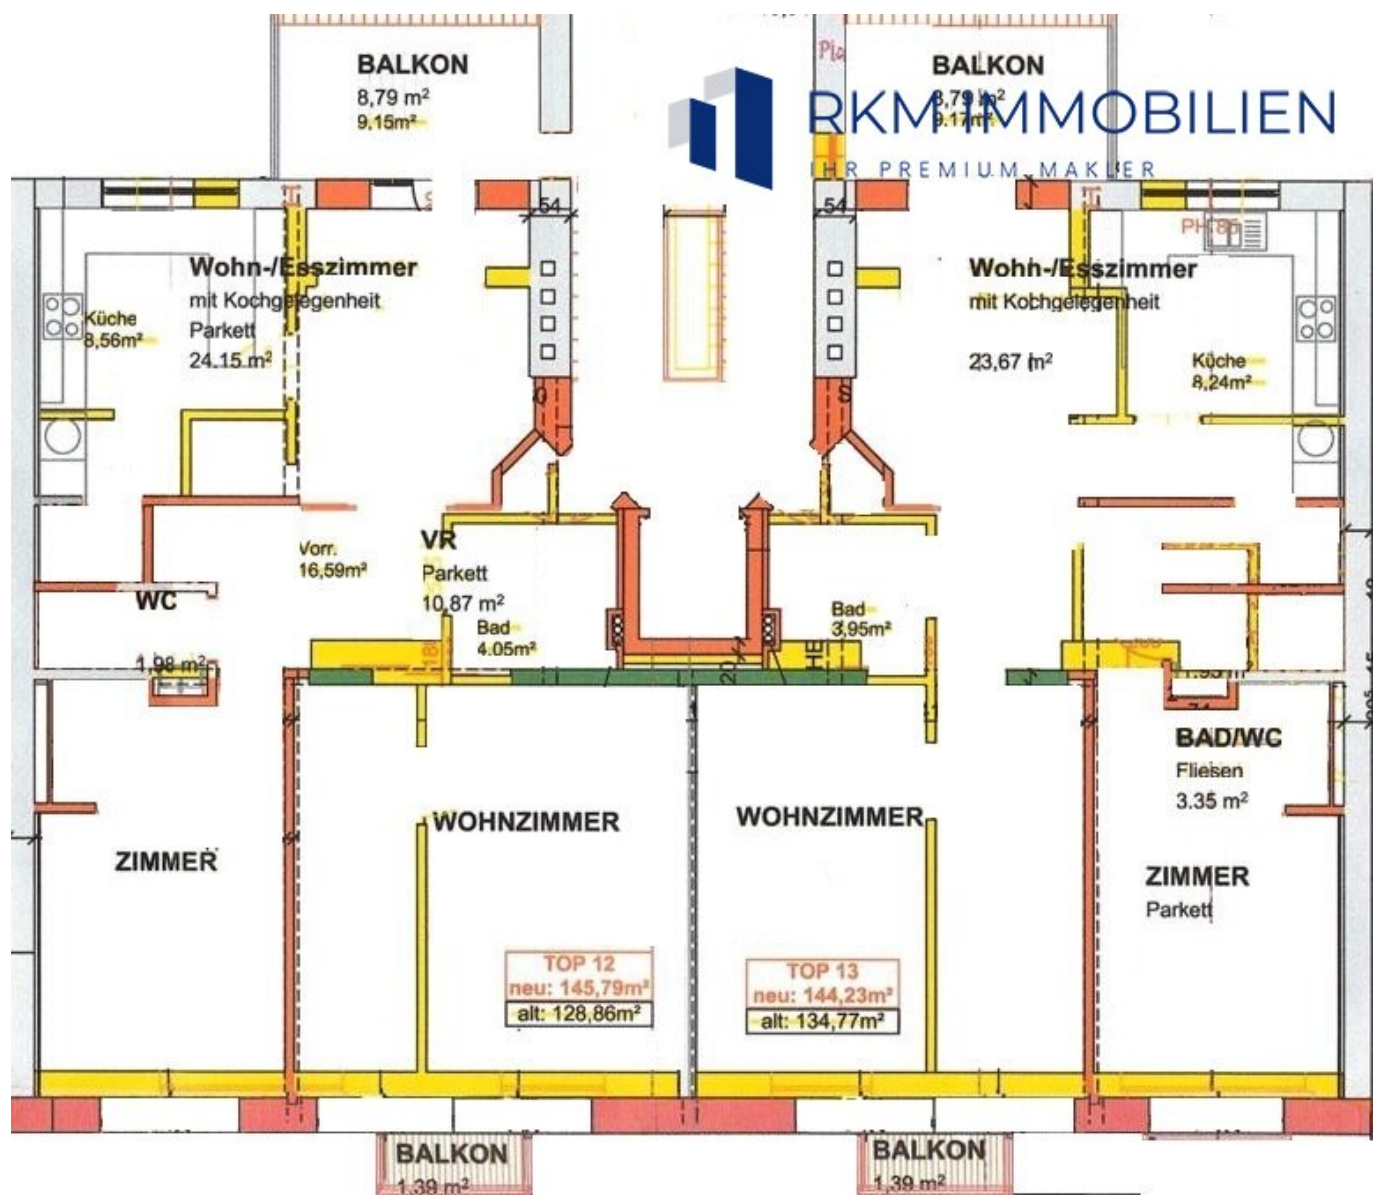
BALKON
8,79 m²
9,15m²

BALKON
8,79 m²
9,17m²

RKM IMMOBILIEN
IHR PREMIUM MAKLER

54

54

Wohn-/Esszimmer
mit Kochgelegenheit
Parkett
24,15 m²

Küche
8,56m²

Wohn-/Esszimmer
mit Kochgelegenheit
23,67 m²

Küche
8,24m²

Vorr.
16,59m²

VR
Parkett
10,87 m²

WC
1,98 m²

Bad
4,05m²

Bad
3,95m²

BAD/WC
Fliesen
3.35 m²

ZIMMER

WOHNZIMMER

WOHNZIMMER

ZIMMER
Parkett

TOP 12
neu: 145,79m²
alt: 128,86m²

TOP 13
neu: 144,23m²
alt: 134,77m²

BALKON
1,39 m²

BALKON
1,39 m²